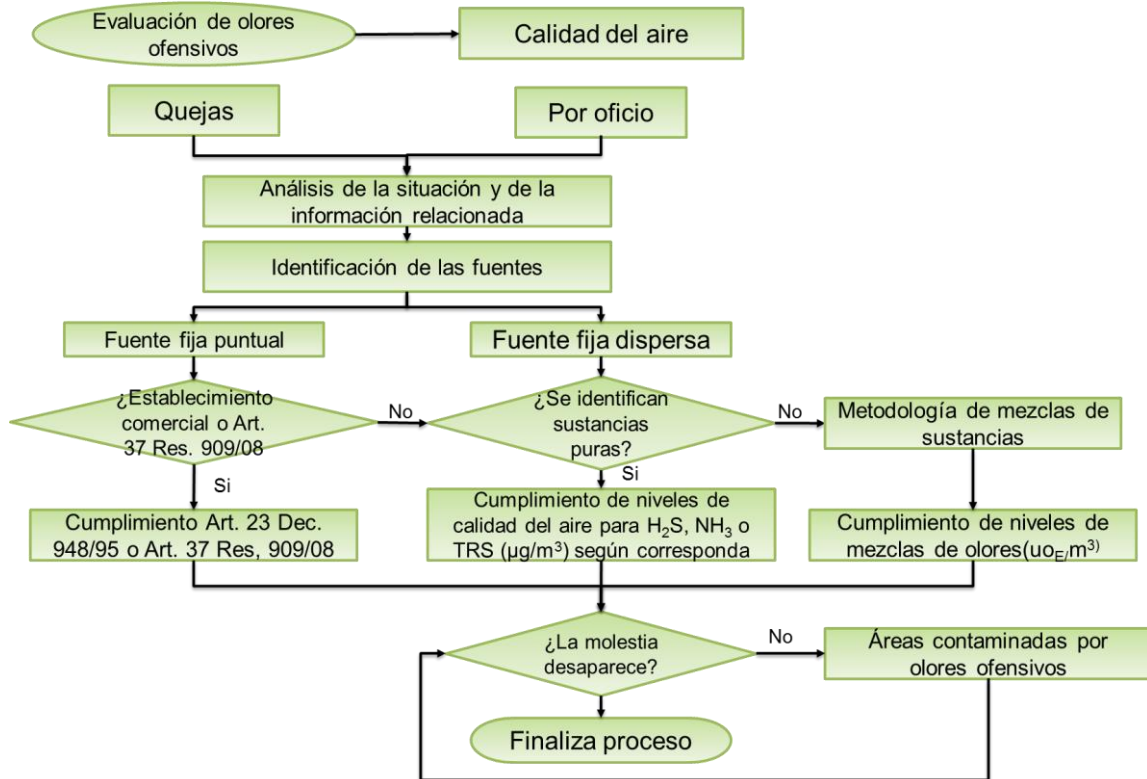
Evaluación de olores ofensivos

Calidad del aire

Quejas

Por oficio

Análisis de la situación y de la información relacionada

Identificación de las fuentes

Fuente fija puntual

Fuente fija dispersa

¿Establecimiento comercial o Art. 37 Res. 909/08

No

¿Se identifican sustancias puras?

No

Metodología de mezclas de sustancias

Si

Si

Cumplimiento Art. 23 Dec. 948/95 o Art. 37 Res, 909/08

Cumplimiento de niveles de calidad del aire para $H_2S$, $NH_3$ o TRS ($\mu g/m^3$) según corresponda

Cumplimiento de niveles de mezclas de olores($uo_{E/}m^{3)}$

¿La molestia desaparece?

No

Áreas contaminadas por olores ofensivos

Finaliza proceso